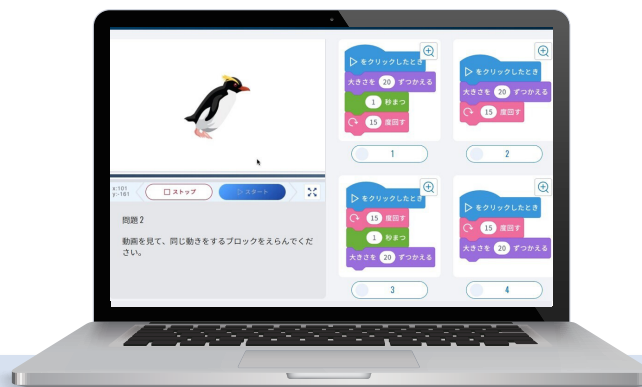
x:101
y:-181

ストップ

スタート

問題 2

動画を見て、同じ動きをするブロックをえらんでください。

をクリックしたとき
大きさを 20 ずつかえる
1 秒まつ
15 度回す

1

をクリックしたとき
大きさを 20 ずつかえる
15 度回す

2

をクリックしたとき
15 度回す
1 秒まつ
大きさを 20 ずつかえる

3

をクリックしたとき
15 度回す
大きさを 20 ずつかえる

4